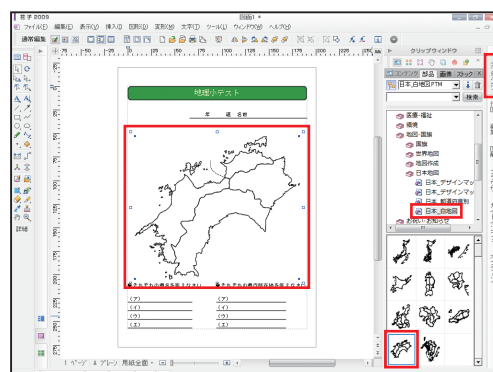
花子 2009
図面1 *
ファイル(F) 編集(E) 表示(V) 挿入(I) 図形(D) 調整(K) 文字(T) ツール(L) ウィンドウ(W) ヘルプ(H)
通常編集
クリップウィンドウ
コンテンツ 部品 画像 フレーム
日本_白地図PTM
検索
医療・福祉
環境
地図・国旗
国旗
世界地図
地図作成
日本地図
日本_デザインマップ
日本_デザインマップ
日本_都道府県別
日本_白地図
詳細
地理小テスト
年 組 名前
それぞれの県名を答えなさい。
それぞれの県庁所在地を答えなさい。
(ア)
(イ)
(ウ)
(エ)
(ア)
(イ)
(ウ)
(エ)
1ページ 4 グレー 用紙全面